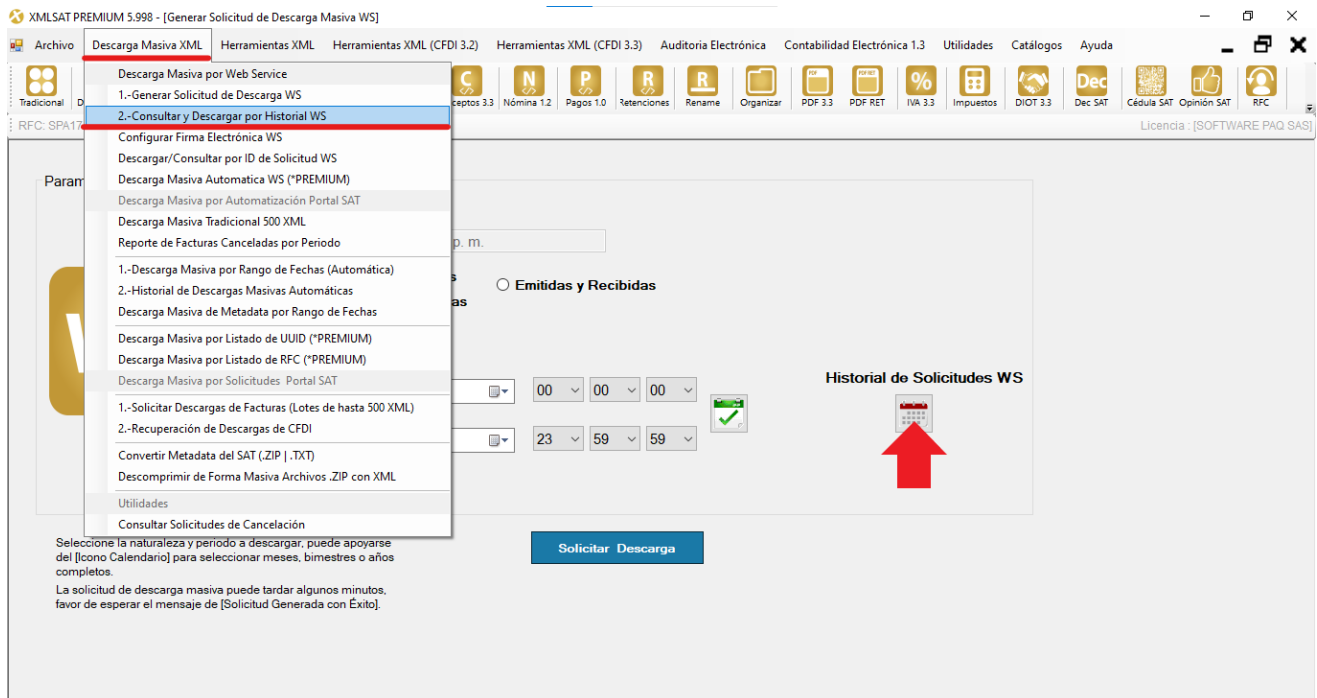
XMLSAT PREMIUM 5.998 - [Generar Solicitud de Descarga Masiva WS]

Archivo | Descarga Masiva XML | Herramientas XML | Herramientas XML (CFDI 3.2) | Herramientas XML (CFDI 3.3) | Auditoria Electrónica | Contabilidad Electrónica 1.3 | Utilidades | Catálogos | Ayuda

Tradicional | D | ceptos 3.3 | Nómina 1.2 | Pagos 1.0 | Retenciones | Rename | Organizar | PDF 3.3 | PDF RET | IVA 3.3 | Impuestos | DIOT 3.3 | Dec SAT | Cédula SAT | Opinión SAT | RFC

RFC: SPA17

Licencia : [SOFTWARE PAQ SAS]

Descarga Masiva por Web Service
1.-Generar Solicitud de Descarga WS
2.-Consultar y Descargar por Historial WS
Configurar Firma Electrónica WS
Descargar/Consultar por ID de Solicitud WS
Descarga Masiva Automatica WS (*PREMIUM)
Descarga Masiva por Automatización Portal SAT
Descarga Masiva Tradicional 500 XML
Reporte de Facturas Canceladas por Periodo
1.-Descarga Masiva por Rango de Fechas (Automática)
2.-Historial de Descargas Masivas Automáticas
Descarga Masiva de Metadata por Rango de Fechas
Descarga Masiva por Listado de UUID (*PREMIUM)
Descarga Masiva por Listado de RFC (*PREMIUM)
Descarga Masiva por Solicitudes Portal SAT
1.-Solicitar Descargas de Facturas (Lotes de hasta 500 XML)
2.-Recuperación de Descargas de CFDI
Convertir Metadata del SAT (.ZIP | .TXT)
Descomprimir de Forma Masiva Archivos .ZIP con XML
Utilidades
Consultar Solicitudes de Cancelación

Param

p. m.

s
as

Emitidas y Recibidas

00 00 00

23 59 59

Historial de Solicitudes WS

Seleccione la naturaleza y periodo a descargar, puede apoyarse del [Icono Calendario] para seleccionar meses, bimestres o años completos.
La solicitud de descarga masiva puede tardar algunos minutos, favor de esperar el mensaje de [Solicitud Generada con Éxito].

Solicitar Descarga